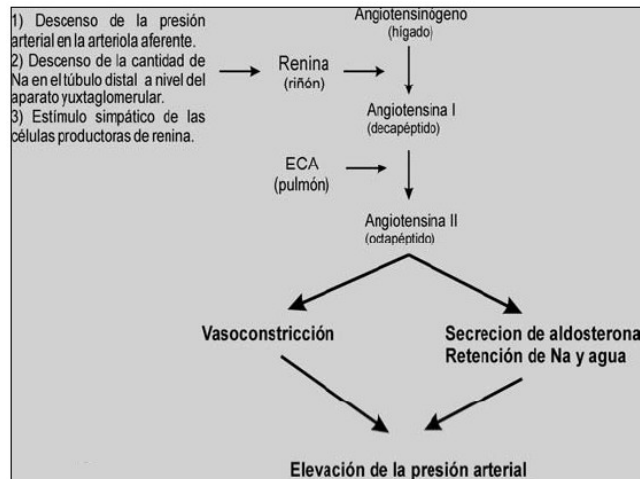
1) Descenso de la presión arterial en la arteriola aferente.
2) Descenso de la cantidad de Na en el túbulo distal a nivel del aparato yuxtaglomerular.
3) Estímulo simpático de las células productoras de renina.

Angiotensinógeno
(hígado)

Renina
(riñón)

Angiotensina I
(decapéptido)

ECA
(pulmón)

Angiotensina II
(octapéptido)

Vasoconstricción

Secrecion de aldosterona
Retención de Na y agua

Elevación de la presión arterial